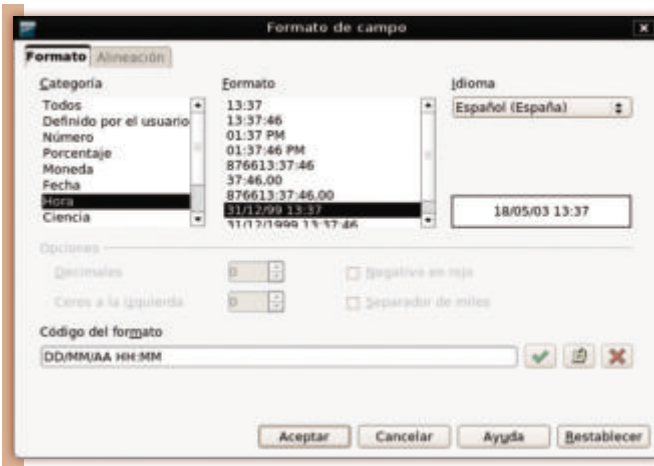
Formato de campo

Formato
Alineación

Categoría
Todos
Definido por el usuario
Número
Porcentaje
Moneda
Fecha
Hora
Ciencia

Formato
13:37
13:37:46
01:37 PM
01:37:46 PM
876613:37:46
37:46,00
876613:37:46,00
31/12/99 13:37
31/12/1999 13:37:46

Idioma
Español (España)

18/05/03 13:37

Opciones
Decimales
0
Ceros a la izquierda
0
Negativo en rojo
Separador de miles

Código del formato
DD/MM/AA HH:MM

Aceptar
Cancelar
Ayuda
Restablecer